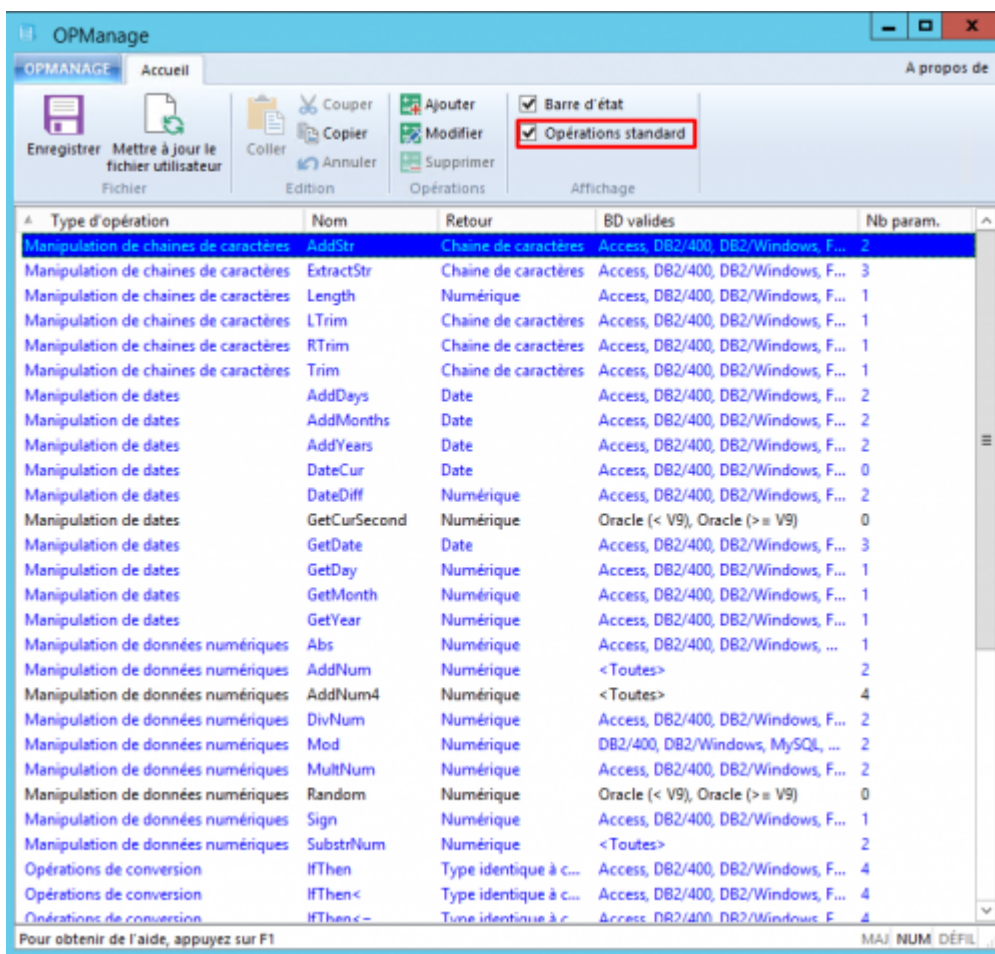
OPManage

OPMANAGE Accueil A propos de

Enregistrer Mettre à jour le fichier utilisateur
Fichier

Coller Couper Copier Annuler
Edition

Ajouter Modifier Supprimer
Opérations

Barre d'état
Opérations standard
Affichage

| Type d'opération | Nom | Retour | BD valides | Nb param. |
|---|---|---|---|---|
| Manipulation de chaines de caractères | AddStr | Chaine de caractères | Access, DB2/400, DB2/Windows, F... | 2 |
| Manipulation de chaines de caractères | ExtractStr | Chaine de caractères | Access, DB2/400, DB2/Windows, F... | 3 |
| Manipulation de chaines de caractères | Length | Numérique | Access, DB2/400, DB2/Windows, F... | 1 |
| Manipulation de chaines de caractères | LTrim | Chaine de caractères | Access, DB2/400, DB2/Windows, F... | 1 |
| Manipulation de chaines de caractères | RTrim | Chaine de caractères | Access, DB2/400, DB2/Windows, F... | 1 |
| Manipulation de chaines de caractères | Trim | Chaine de caractères | Access, DB2/400, DB2/Windows, F... | 1 |
| Manipulation de dates | AddDays | Date | Access, DB2/400, DB2/Windows, F... | 2 |
| Manipulation de dates | AddMonths | Date | Access, DB2/400, DB2/Windows, F... | 2 |
| Manipulation de dates | AddYears | Date | Access, DB2/400, DB2/Windows, F... | 2 |
| Manipulation de dates | DateCur | Date | Access, DB2/400, DB2/Windows, F... | 0 |
| Manipulation de dates | DateDiff | Numérique | Access, DB2/400, DB2/Windows, F... | 2 |
| Manipulation de dates | GetCurSecond | Numérique | Oracle (< V9), Oracle (>= V9) | 0 |
| Manipulation de dates | GetDate | Date | Access, DB2/400, DB2/Windows, F... | 3 |
| Manipulation de dates | GetDay | Numérique | Access, DB2/400, DB2/Windows, F... | 1 |
| Manipulation de dates | GetMonth | Numérique | Access, DB2/400, DB2/Windows, F... | 1 |
| Manipulation de dates | GetYear | Numérique | Access, DB2/400, DB2/Windows, F... | 1 |
| Manipulation de données numériques | Abs | Numérique | Access, DB2/400, DB2/Windows, ... | 1 |
| Manipulation de données numériques | AddNum | Numérique | <Toutes> | 2 |
| Manipulation de données numériques | AddNum4 | Numérique | <Toutes> | 4 |
| Manipulation de données numériques | DivNum | Numérique | Access, DB2/400, DB2/Windows, F... | 2 |
| Manipulation de données numériques | Mod | Numérique | DB2/400, DB2/Windows, MySQL, ... | 2 |
| Manipulation de données numériques | MultNum | Numérique | Access, DB2/400, DB2/Windows, F... | 2 |
| Manipulation de données numériques | Random | Numérique | Oracle (< V9), Oracle (>= V9) | 0 |
| Manipulation de données numériques | Sign | Numérique | Access, DB2/400, DB2/Windows, F... | 1 |
| Manipulation de données numériques | SubstrNum | Numérique | <Toutes> | 2 |
| Opérations de conversion | IfThen | Type identique à c... | Access, DB2/400, DB2/Windows, F... | 4 |
| Opérations de conversion | IfThen< | Type identique à c... | Access, DB2/400, DB2/Windows, F... | 4 |
| Opérations de conversion | IfThen<= | Type identique à c... | Access, DB2/400, DB2/Windows, F... | 4 |

Pour obtenir de l'aide, appuyez sur F1 MAJ NUM DÉFIL